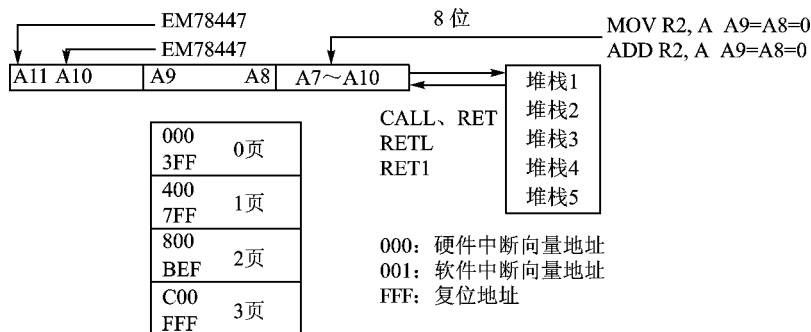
EM78447

EM78447

8 位

MOV R2, A A9=A8=0
ADD R2, A A9=A8=0

| A11 A10 | A9 A8 | A7～A10 |
|---|---|---|

CALL、RET
RETL
RET1

堆栈1
堆栈2
堆栈3
堆栈4
堆栈5

| 000 3FF | 0页 |
|---|---|
| 400 7FF | 1页 |
| 800 BEF | 2页 |
| C00 FFF | 3页 |

000：硬件中断向量地址
001：软件中断向量地址
FFF：复位地址